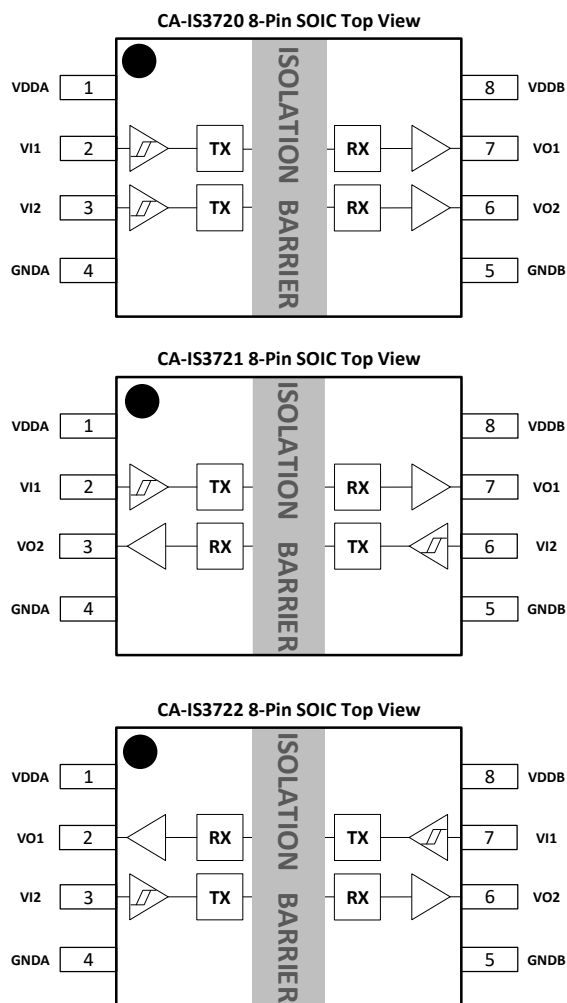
CA-IS3720 8-Pin SOIC Top View

VDDA 1
VI1 2
VI2 3
GNDA 4

TX
TX

ISOLATION BARRIER

RX
RX

8 VDDB
7 VO1
6 VO2
5 GNDB

CA-IS3721 8-Pin SOIC Top View

VDDA 1
VI1 2
VO2 3
GNDA 4

TX
RX

ISOLATION BARRIER

RX
TX

8 VDDB
7 VO1
6 VI2
5 GNDB

CA-IS3722 8-Pin SOIC Top View

VDDA 1
VO1 2
VI2 3
GNDA 4

RX
TX

ISOLATION BARRIER

TX
RX

8 VDDB
7 VI1
6 VO2
5 GNDB